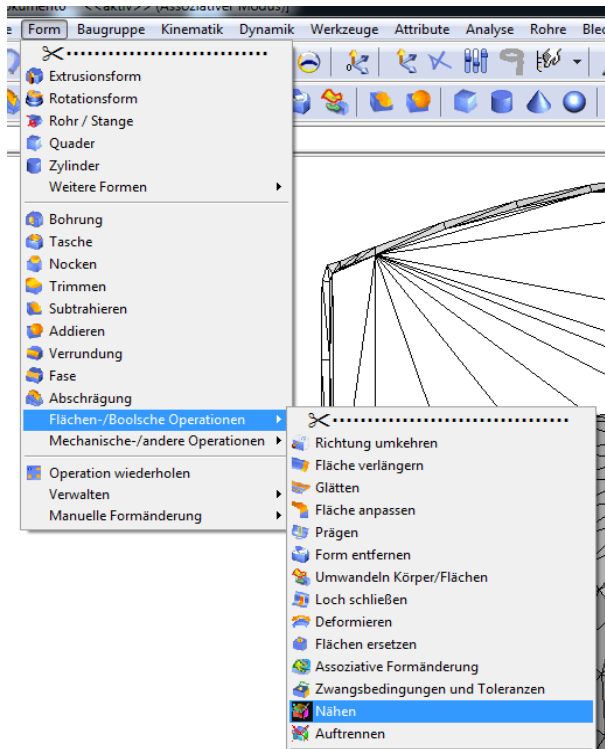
e Form Baugruppe Kinematik Dynamik Werkzeuge Attribute Analyse Rohre Ble

Extrusionsform
Rotationsform
Rohr / Stange
Quader
Zylinder
Weitere Formen
Bohrung
Tasche
Nocken
Trimmen
Subtrahieren
Addieren
Verrundung
Fase
Abschrägung
Flächen-/Boolsche Operationen
Mechanische-/andere Operationen
Operation wiederholen
Verwalten
Manuelle Formänderung

Richtung umkehren
Fläche verlängern
Glätten
Fläche anpassen
Prägen
Form entfernen
Umwandeln Körper/Flächen
Loch schließen
Deformieren
Flächen ersetzen
Assoziative Formänderung
Zwangsbedingungen und Toleranzen
Nähen
Auftrennen